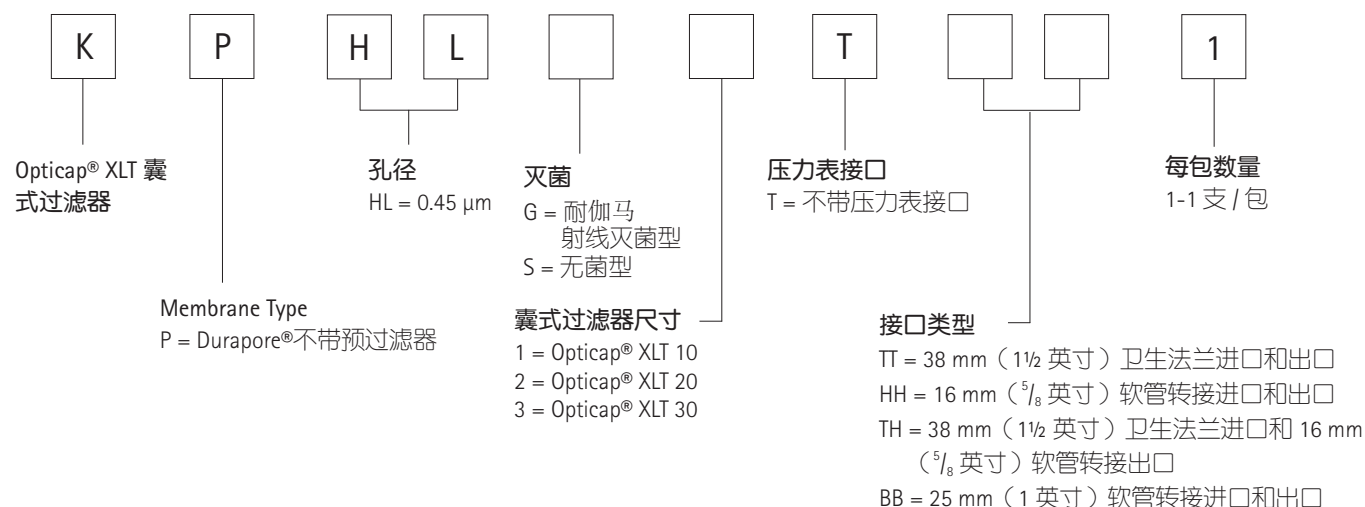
K P H L T 1

Opticap® XLT 囊式过滤器

孔径
HL = 0.45 µm

灭菌
G = 耐伽马射线灭菌型
S = 无菌型

压力表接口
T = 不带压力表接口

每包数量
1-1 支 / 包

Membrane Type
P = Durapore®不带预过滤器

囊式过滤器尺寸
1 = Opticap® XLT 10
2 = Opticap® XLT 20
3 = Opticap® XLT 30

接口类型
TT = 38 mm（1½ 英寸）卫生法兰进口和出口
HH = 16 mm（$^5/_8$ 英寸）软管转接进口和出口
TH = 38 mm（1½ 英寸）卫生法兰进口和 16 mm（$^5/_8$ 英寸）软管转接出口
BB = 25 mm（1 英寸）软管转接进口和出口